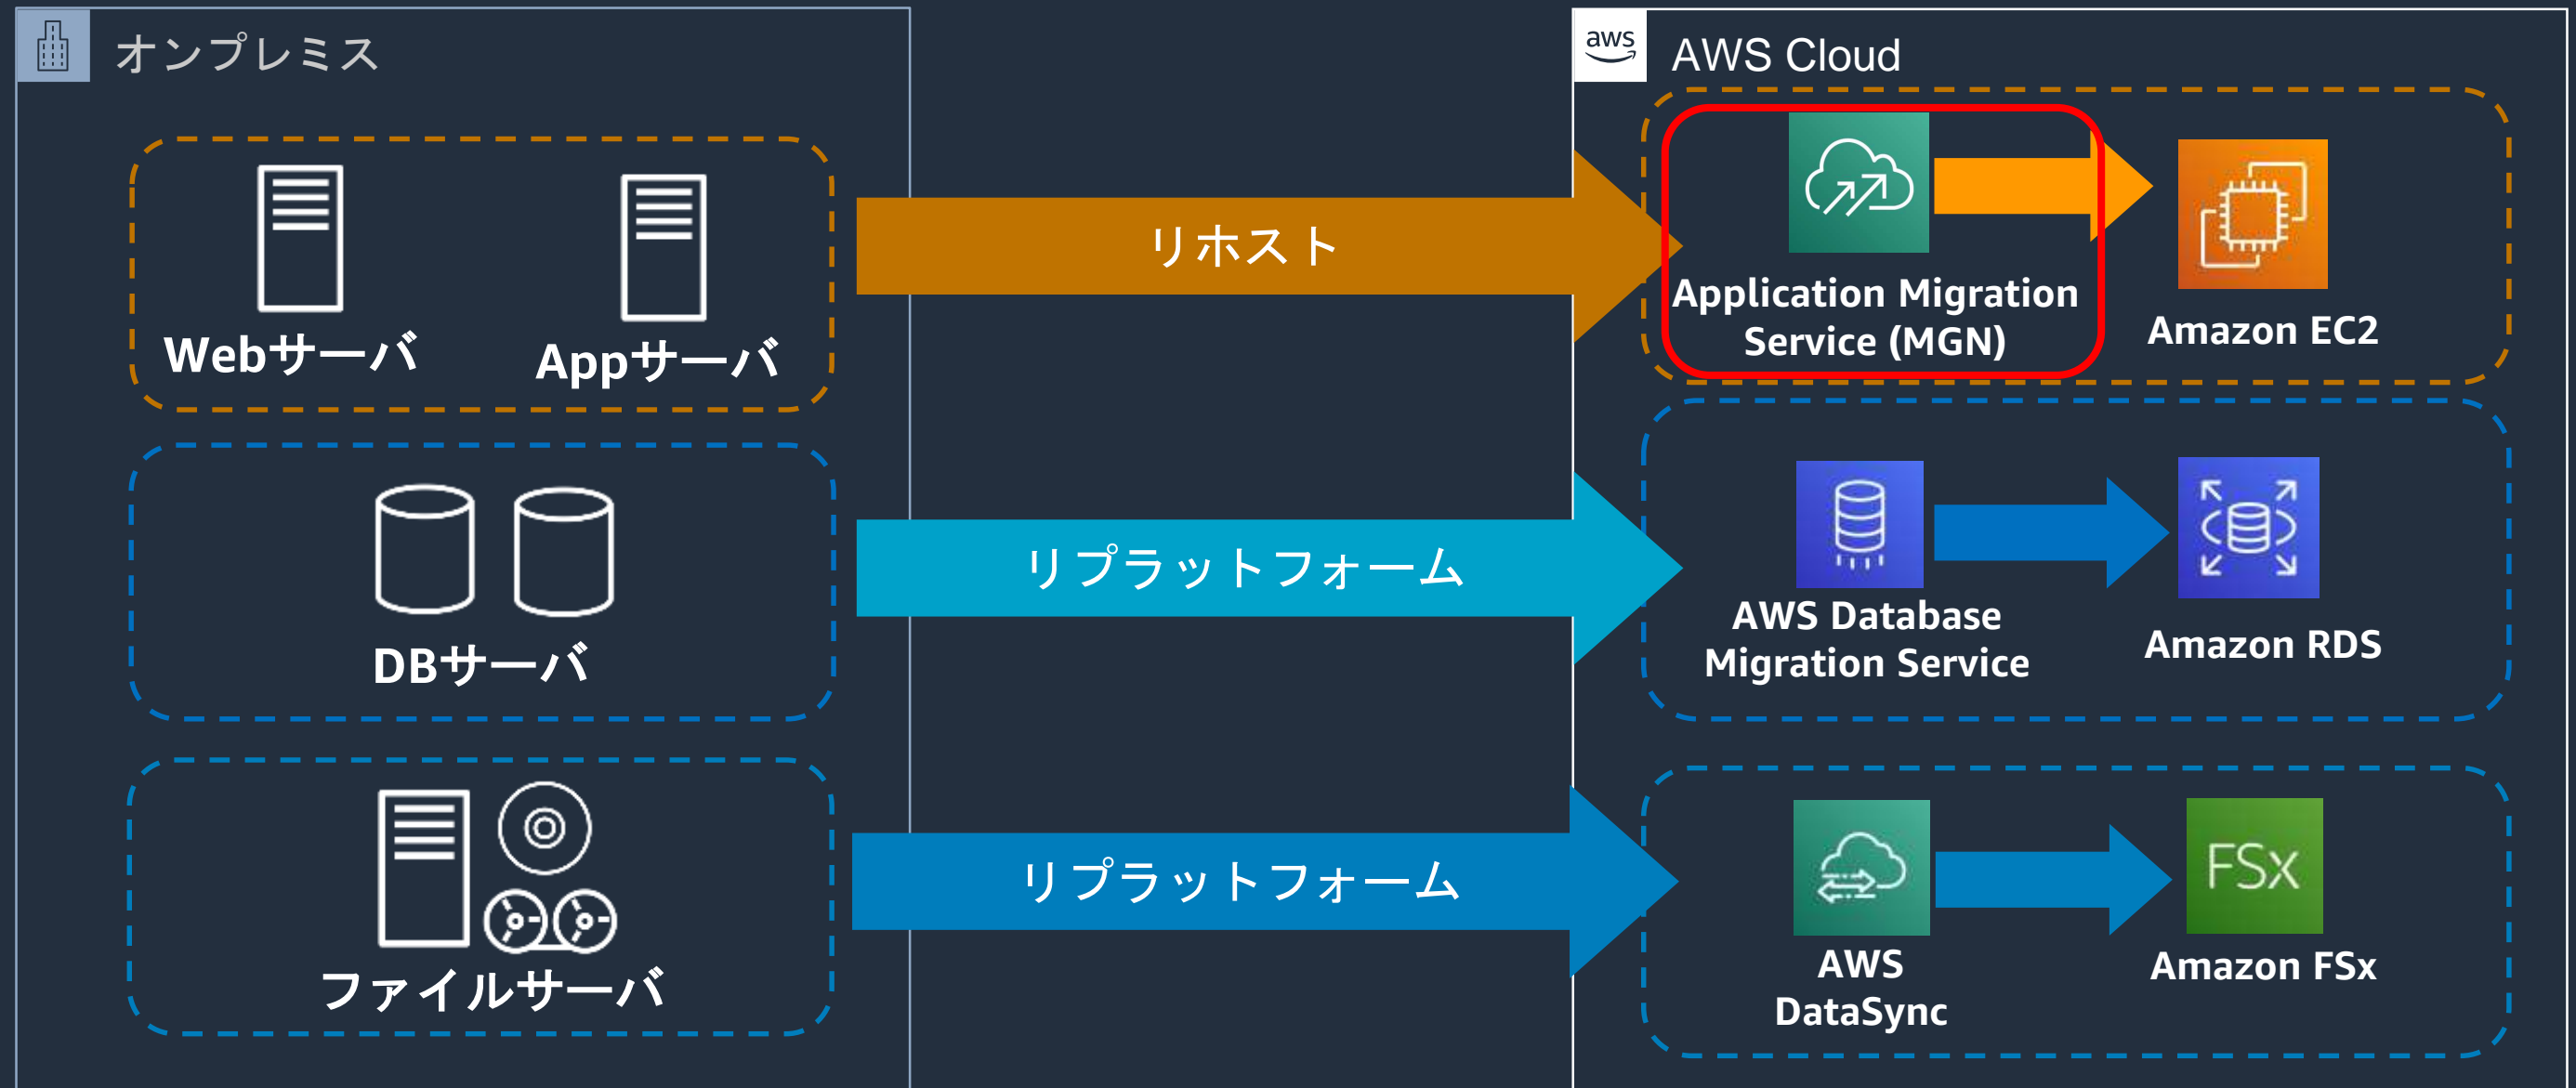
オンプレミス

Webサーバ

Appサーバ

DBサーバ

ファイルサーバ

リホスト

リプラットフォーム

リプラットフォーム

aws

AWS Cloud

Application Migration Service (MGN)

Amazon EC2

AWS Database Migration Service

Amazon RDS

AWS DataSync

FSx

Amazon FSx